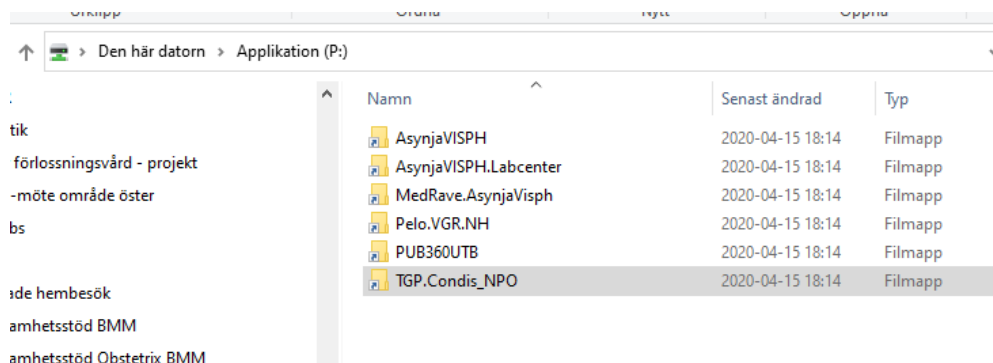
Urklipp | Ordna | Nytt | Öppna

Den här datorn > Applikation (P:)

tik
förlossningsvård - projekt
-möte område öster
bs
ade hembesök
amhetsstöd BMM
amhetsstöd Obstetrix BMM

| Namn | Senast ändrad | Typ |
|---|---|---|
| AsynjaVISPH | 2020-04-15 18:14 | Filmapp |
| AsynjaVISPH.Labcenter | 2020-04-15 18:14 | Filmapp |
| MedRave.AsynjaVisph | 2020-04-15 18:14 | Filmapp |
| Pelo.VGR.NH | 2020-04-15 18:14 | Filmapp |
| PUB360UTB | 2020-04-15 18:14 | Filmapp |
| TGP.Condis_NPO | 2020-04-15 18:14 | Filmapp |